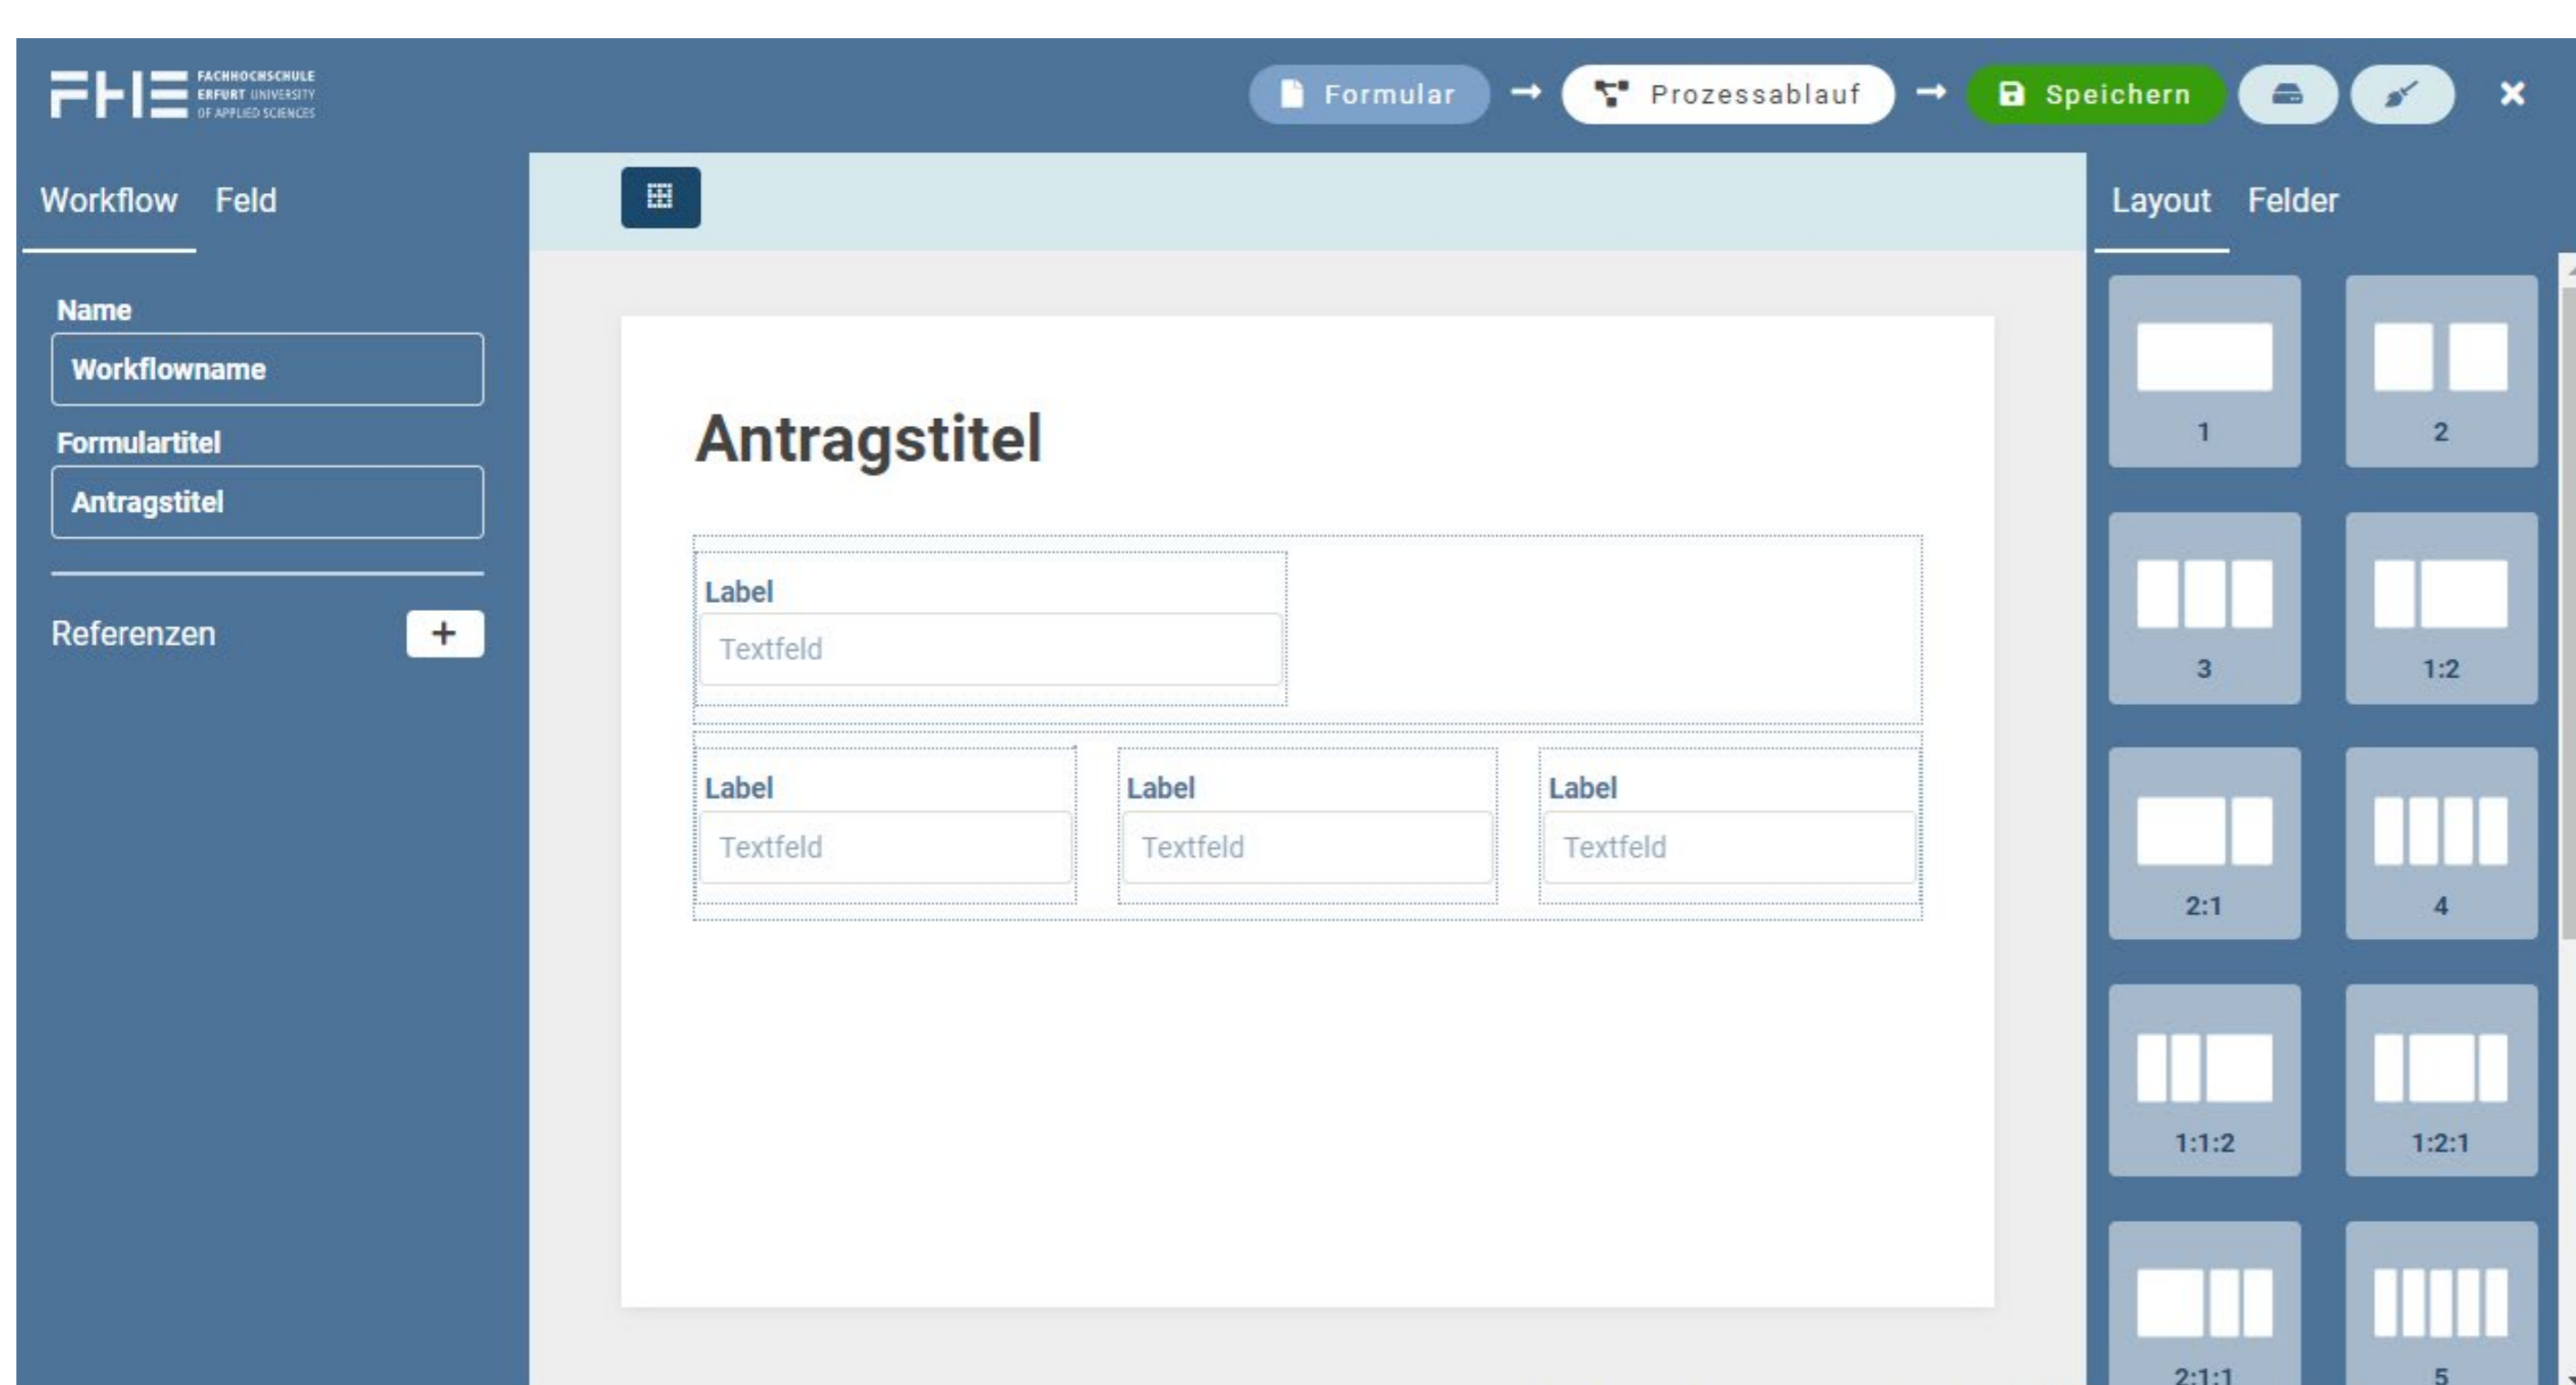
FHE FACHHOCHSCHULE ERFURT UNIVERSITY OF APPLIED SCIENCES

Formular → Prozessablauf → Speichern

Workflow Feld

Name
Workflowname

Formulartitel
Antragstitel

Referenzen +

Antragstitel

Label
Textfeld

Label
Textfeld

Label
Textfeld

Label
Textfeld

Layout Felder

1
2
3
1:2
2:1
4
1:1:2
1:2:1
2:1:1
5